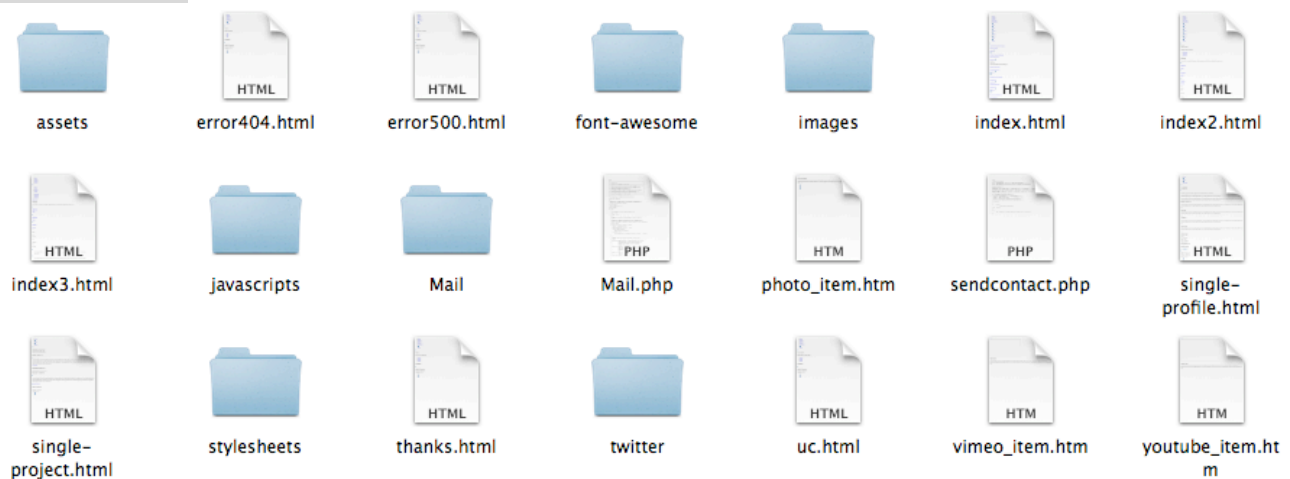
HTML HTML HTML HTML

assets error404.html error500.html font-awesome images index.html index2.html

HTML PHP HTM PHP HTML

index3.html javascripts Mail Mail.php photo_item.htm sendcontact.php single-profile.html

HTML HTML HTML HTM HTM

single-project.html stylesheets thanks.html twitter uc.html vimeo_item.htm youtube_item.htm